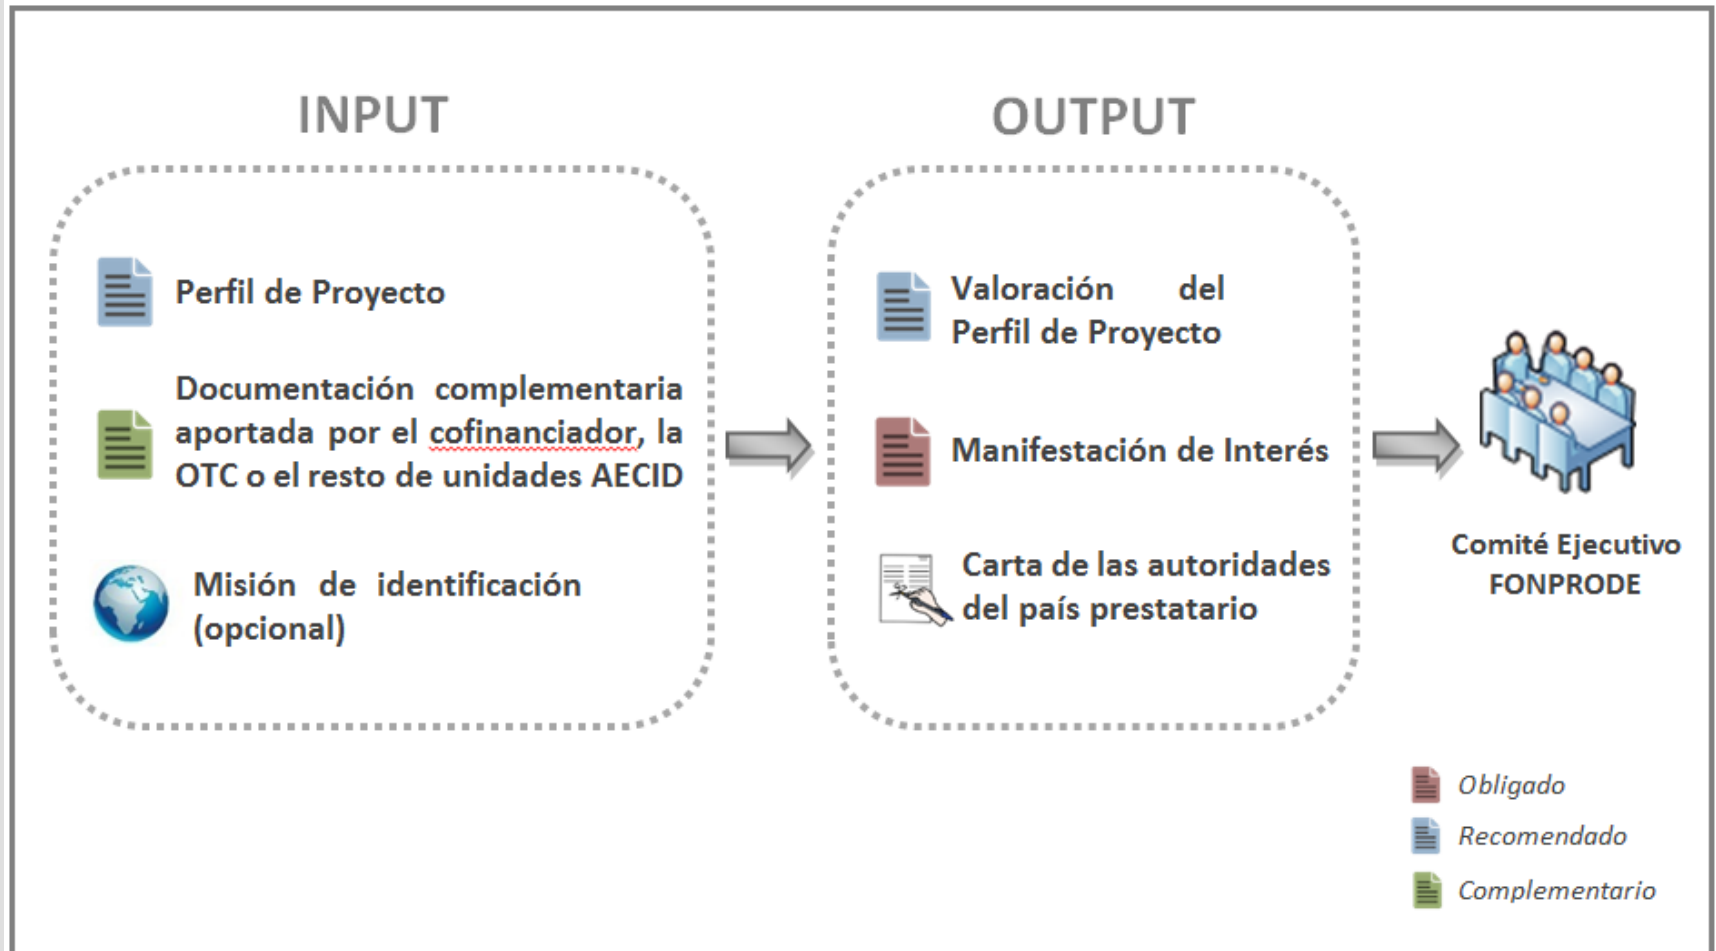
INPUT

Perfil de Proyecto

Documentación complementaria aportada por el cofinanciador, la OTC o el resto de unidades AECID

Misión de identificación (opcional)

OUTPUT

Valoración del Perfil de Proyecto

Manifestación de Interés

Carta de las autoridades del país prestatario

Comité Ejecutivo FONPRODE

Obligado

Recomendado

Complementario